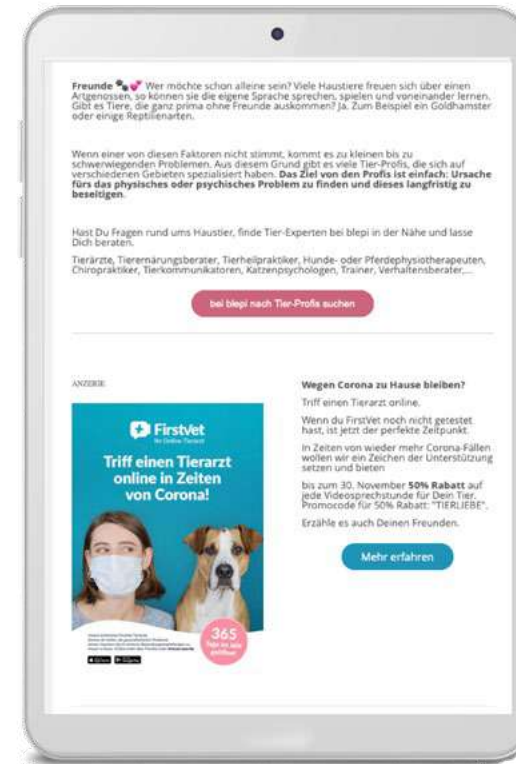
**Freunde** Wer möchte schon alleine sein? Viele Haustiere freuen sich über einen Artgenossen, so können sie die eigene Sprache sprechen, spielen und voneinander lernen. Gibt es Tiere, die ganz prima ohne Freunde auskommen? Ja. Zum Beispiel ein Goldhamster oder einige Reptilienarten.

Wenn einer von diesen Faktoren nicht stimmt, kommt es zu kleinen bis zu schwerwiegenden Problemen. Aus diesem Grund gibt es viele Tier-Profis, die sich auf verschiedenen Gebieten spezialisiert haben. **Das Ziel von den Profis ist einfach: Ursache fürs das physisches oder psychisches Problem zu finden und dieses langfristig zu beseitigen.**

Hast Du Fragen rund ums Haustier, finde Tier-Experten bei blepi in der Nähe und lasse Dich beraten.

Tierärzte, Tierernärungsberater, Tierheilpraktiker, Hunde- oder Pferdephysiotherapeuten, Chiropraktiker, Tierkommunikatoren, Katzenpsychologen, Trainer, Verhaltensberater,...

bei blepi nach Tier-Profis suchen

ANZEIGE

FirstVet
Ihr Online-Tierarzt

Triff einen Tierarzt online in Zeiten von Corona!

365
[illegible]

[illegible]

**Wegen Corona zu Hause bleiben?**

Triff einen Tierarzt online.

Wenn du FirstVet noch nicht getestet hast, ist jetzt der perfekte Zeitpunkt.

In Zeiten von wieder mehr Corona-Fällen wollen wir ein Zeichen der Unterstützung setzen und bieten

bis zum 30. November **50% Rabatt** auf jede Videosprechstunde für Dein Tier. Promocode für 50% Rabatt: "TIERLIEBE".

Erzähle es auch Deinen Freunden.

Mehr erfahren